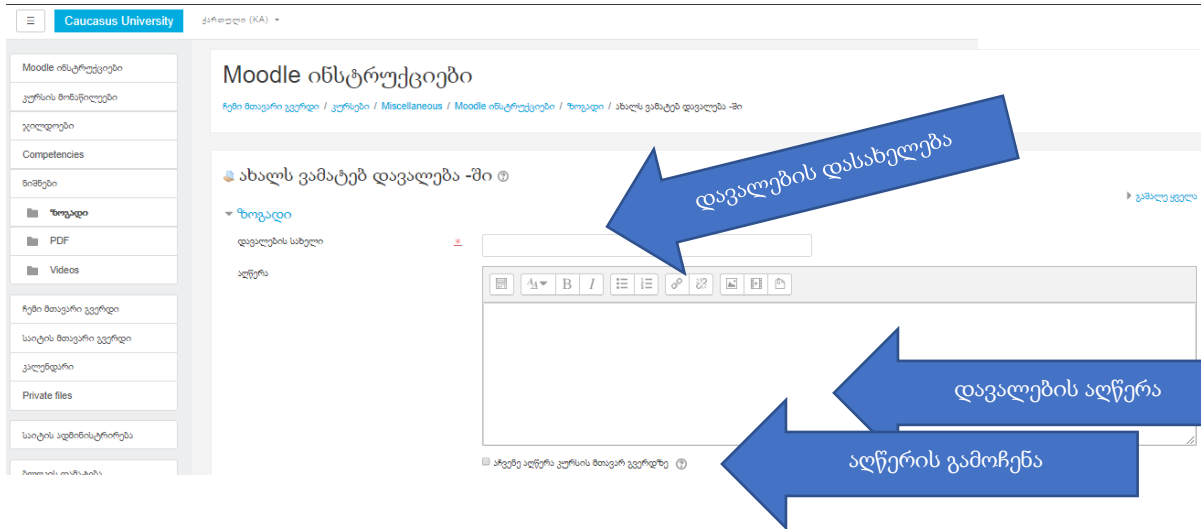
☰ Caucasus University ქართული (KA)

Moodle ინსტრუქციები
კურსის მონაწილეები
ჯილდოები
Competencies
ნიშნები
ზოგადი
PDF
Videos
ჩემი მთავარი გვერდი
საიტის მთავარი გვერდი
კალენდარი
Private files
საიტის ადმინისტრირება
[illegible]

Moodle ინსტრუქციები

ჩემი მთავარი გვერდი / კურსები / Miscellaneous / Moodle ინსტრუქციები / ზოგადი / ახალს ვამატებ დავალება -ში

ახალს ვამატებ დავალება -ში

▸ გაშალე ყველა

▾ ზოგადი

დავალების სახელი

აღწერა

აჩვენე აღწერა კურსის მთავარ გვერდზე

დავალების დასახელება

დავალების აღწერა

აღწერის გამოჩენა